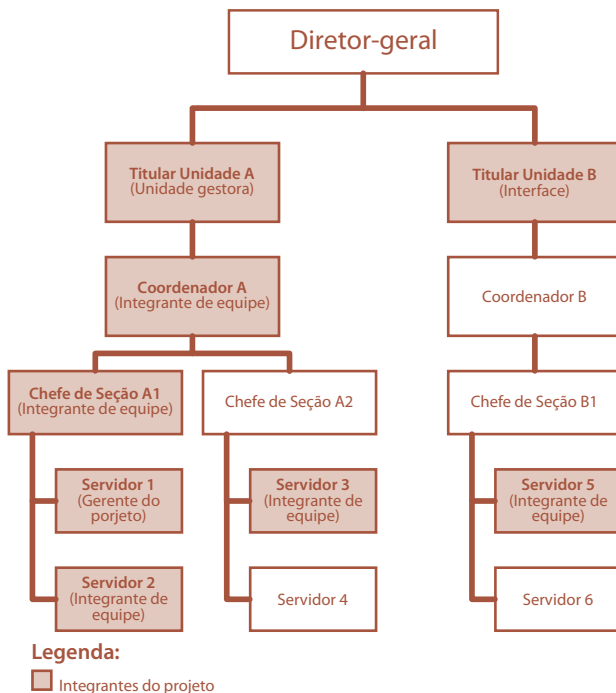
Diretor-geral

Titular Unidade A
(Unidade gestora)

Titular Unidade B
(Interface)

Coordenador A
(Integrante de equipe)

Coordenador B

Chefe de Seção A1
(Integrante de equipe)

Chefe de Seção A2

Chefe de Seção B1

Servidor 1
(Gerente do porjeto)

Servidor 3
(Integrante de equipe)

Servidor 5
(Integrante de equipe)

Servidor 2
(Integrante de equipe)

Servidor 4

Servidor 6

Legenda:

Integrantes do projeto